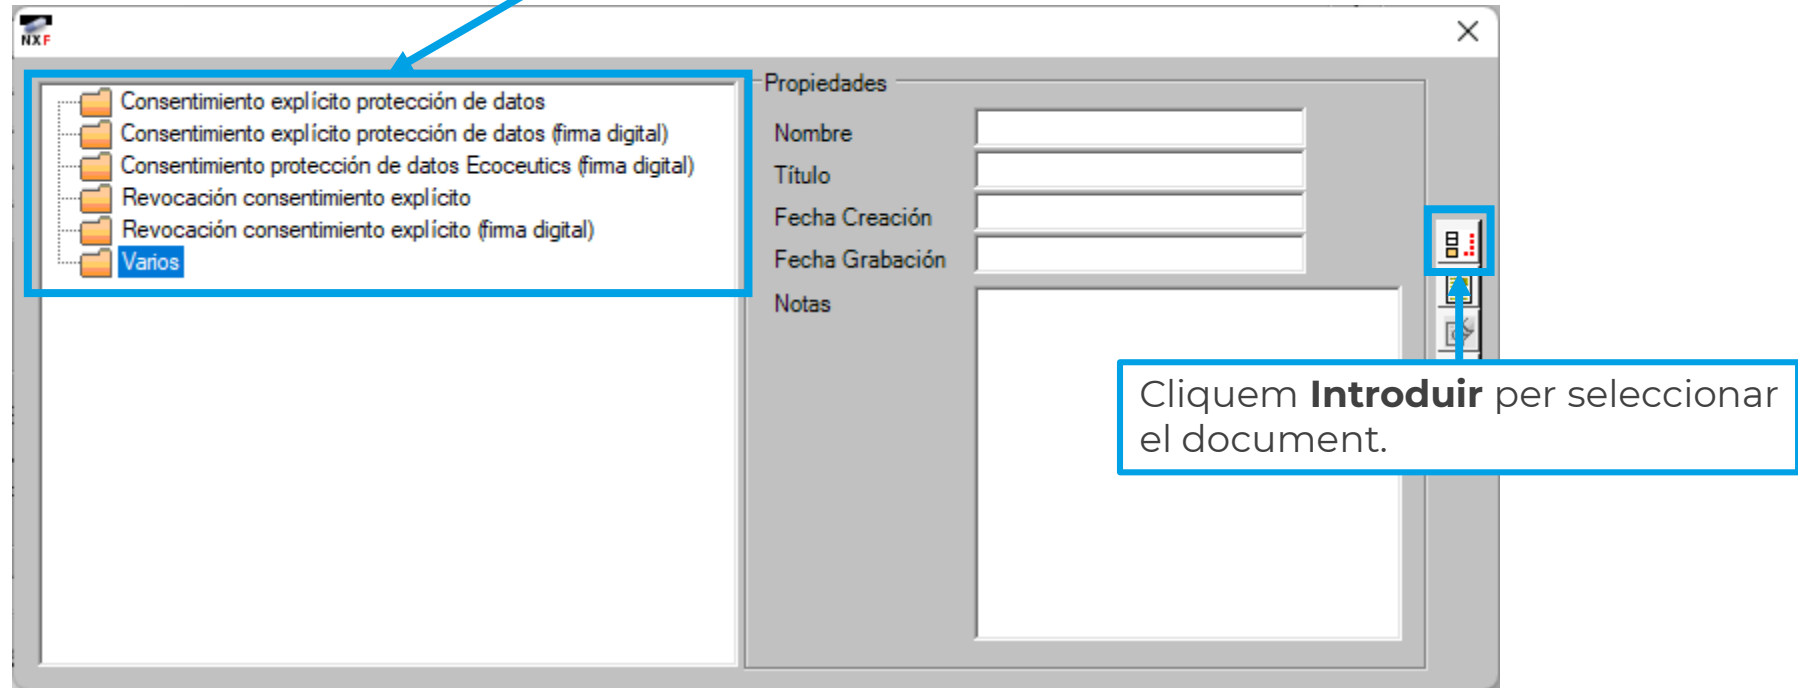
NXF

Consentimiento explícito protección de datos
Consentimiento explícito protección de datos (firma digital)
Consentimiento protección de datos Ecoceutics (firma digital)
Revocación consentimiento explícito
Revocación consentimiento explícito (firma digital)
Varios

Propiedades

Nombre

Título

Fecha Creación

Fecha Grabación

Notas

Cliquem **Introduir** per seleccionar el document.